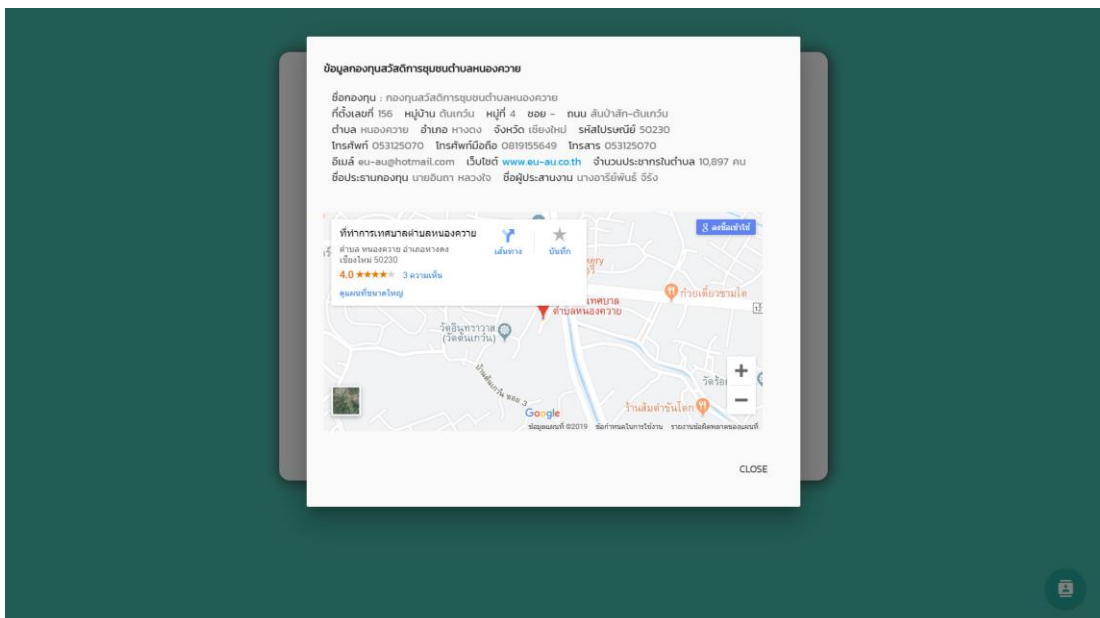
ข้อมูลกองทุนสวัสดิการชุมชนตำบลหนองควาย

ชื่อกองทุน : กองทุนสวัสดิการชุมชนตำบลหนองควาย
ที่ตั้งเลขที่ 156 หมู่บ้าน ต้นเกว๋น หมู่ที่ 4 ซอย - ถนน สันป่าสัก-ต้นเกว๋น
ตำบล หนองควาย อำเภอ หางดง จังหวัด เชียงใหม่ รหัสไปรษณีย์ 50230
โทรศัพท์ 053125070 โทรศัพท์มือถือ 0819155649 โทรสาร 053125070
อีเมล์ eu-au@hotmail.com เว็บไซต์ www.eu-au.co.th จำนวนประชากรในตำบล 10,897 คน
ชื่อประธานกองทุน นายอินถา หลวงใจ ชื่อผู้ประสานงาน นางอารีย์พันธ์ จีรัง

ที่ทำการเทศบาลตำบลหนองควาย
ตำบล หนองควาย อำเภอหางดง เชียงใหม่ 50230
4.0 ★★★★★ 3 ความเห็น
ดูแผนที่ขนาดใหญ่
เส้นทาง
บันทึก
ลงชื่อเข้าใช้
เทศบาล ตำบลหนองควาย
ก๋วยเตี๋ยวชามโต
วัดอินทราวาส (วัดต้นเกว๋น)
วัดร้อ
ร้านส้มตำบ้านโต
Google
ข้อมูลแผนที่ ©2019 ข้อกำหนดในการใช้งาน รายงานข้อผิดพลาดของแผนที่

CLOSE